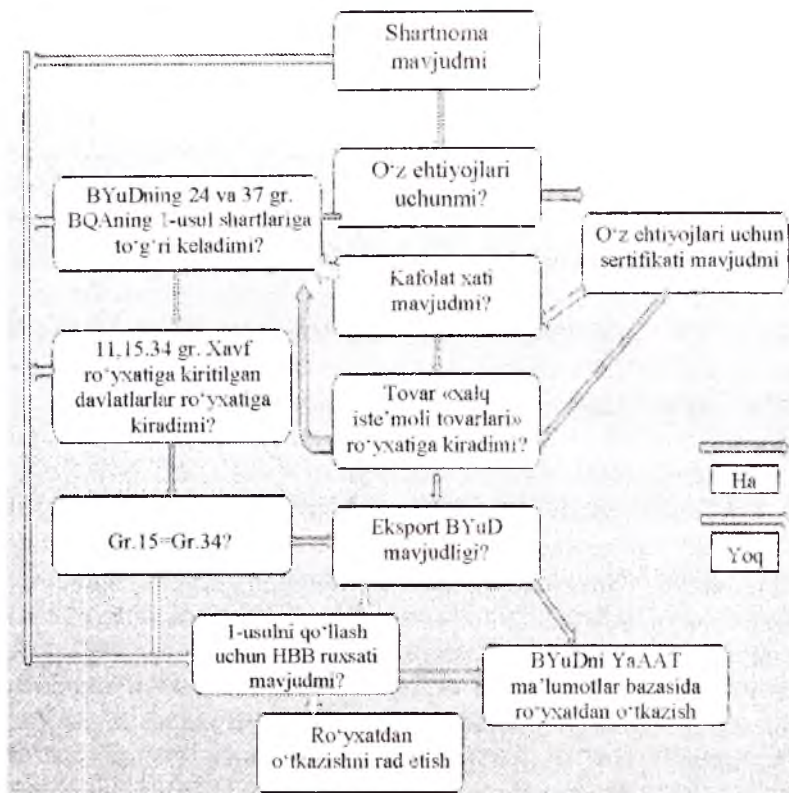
Shartnoma mavjudmi

O'z ehtiyojlari uchunmi?

BYuDning 24 va 37 gr. BQAning 1-usul shartlariga to'g'ri keladimi?

O'z ehtiyojlari uchun sertifikati mavjudmi

Kafolat xati mavjudmi?

11,15.34 gr. Xavf ro'yxatiga kiritilgan davlatlarlar ro'yxatiga kiradimi?

Tovar «xalq iste'moli tovarlari» ro'yxatiga kiradimi?

Ha

Gr.15=Gr.34?

Eksport BYuD mavjudligi?

Yoq

1-usulni qo'llash uchun HBB ruxsati mavjudmi?

BYuDni YaAAT ma'lumotlar bazasida ro'yxatdan o'tkazish

Ro'yxatdan o'tkazishni rad etish